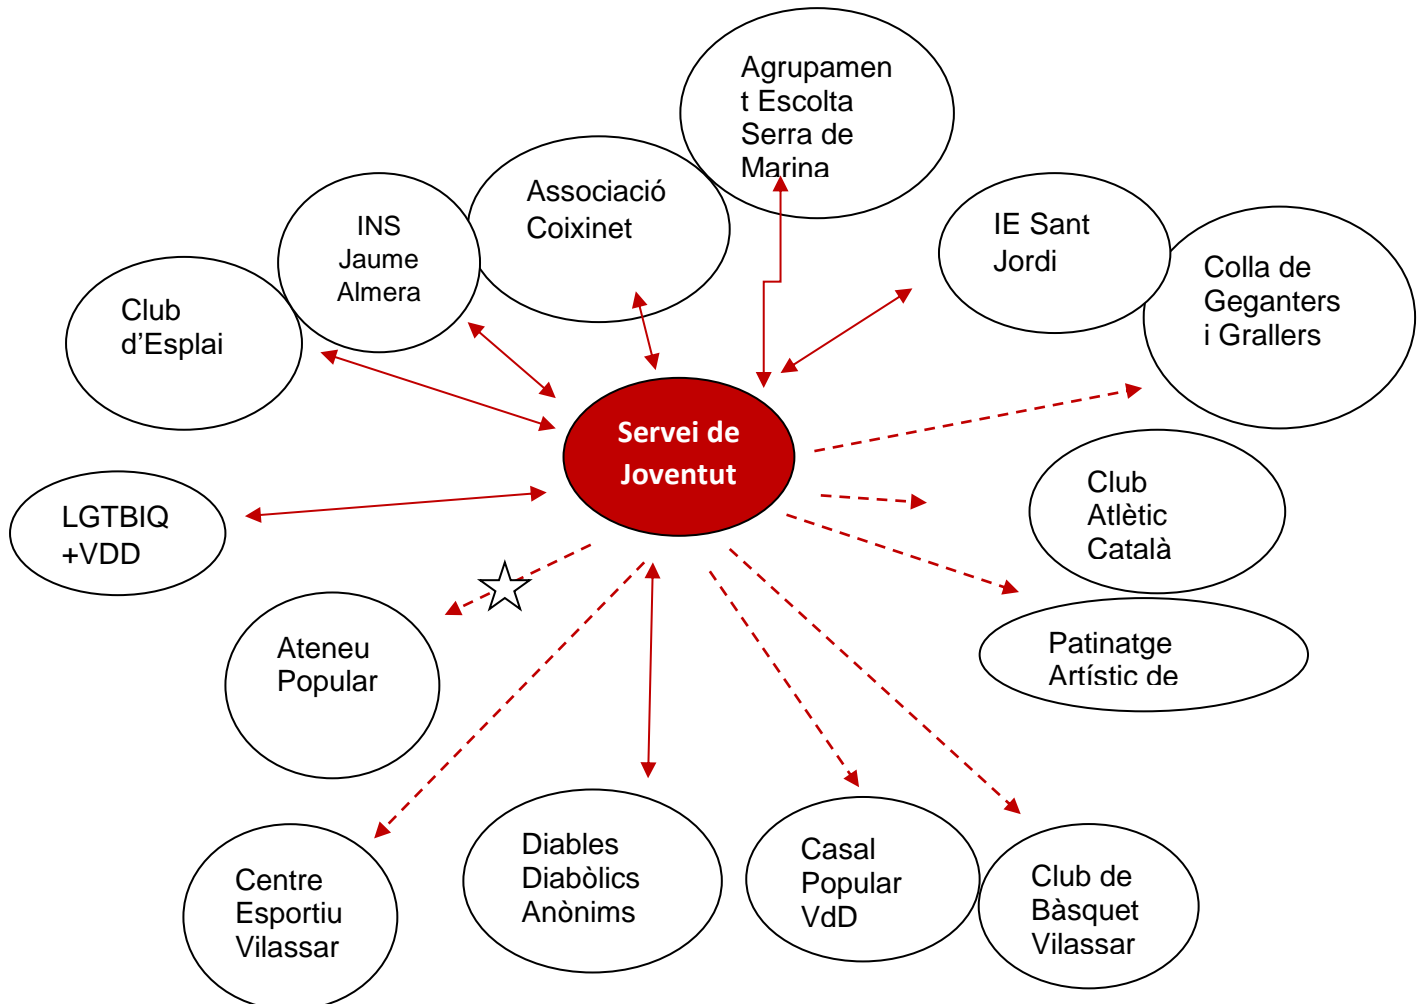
Agrupament Escolta Serra de Marina

Associació Coixinet

INS Jaume Almera

IE Sant Jordi

Colla de Geganters i Grallers

Club d'Esplai

Servei de Joventut

LGTBIQ +VDD

Club Atlètic Català

Patinatge Artístic de

Ateneu Popular

Centre Esportiu Vilassar

Diables Diabòlics Anònims

Casal Popular VdD

Club de Bàsquet Vilassar